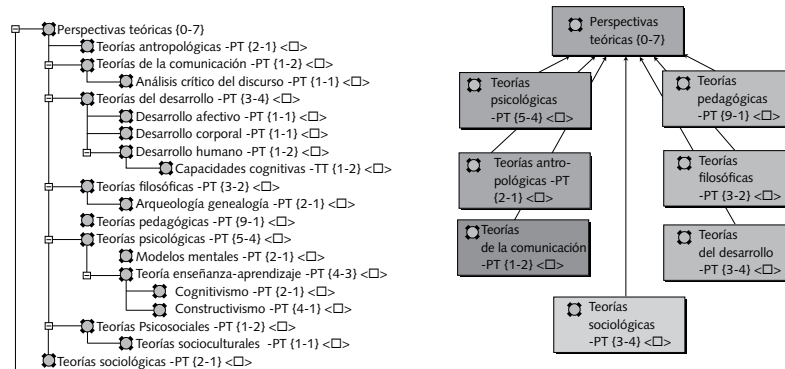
Perspectivas teóricas {0-7}
Teorías antropológicas -PT {2-1} <□>
Teorías de la comunicación -PT {1-2} <□>
Análisis crítico del discurso -PT {1-1} <□>
Teorías del desarrollo -PT {3-4} <□>
Desarrollo afectivo -PT {1-1} <□>
Desarrollo corporal -PT {1-1} <□>
Desarrollo humano -PT {1-2} <□>
Capacidades cognitivas -TT {1-2} <□>
Teorías filosóficas -PT {3-2} <□>
Arqueología genealogía -PT {2-1} <□>
Teorías pedagógicas -PT {9-1} <□>
Teorías psicológicas -PT {5-4} <□>
Modelos mentales -PT {2-1} <□>
Teoría enseñanza-aprendizaje -PT {4-3} <□>
Cognitivismo -PT {2-1} <□>
Constructivismo -PT {4-1} <□>
Teorías Psicosociales -PT {1-2} <□>
Teorías socioculturales -PT {1-1} <□>
Teorías sociológicas -PT {2-1} <□>

Perspectivas teóricas {0-7}

Teorías psicológicas -PT {5-4} <□>

Teorías pedagógicas -PT {9-1} <□>

Teorías antropológicas -PT {2-1} <□>

Teorías filosóficas -PT {3-2} <□>

Teorías de la comunicación -PT {1-2} <□>

Teorías del desarrollo -PT {3-4} <□>

Teorías sociológicas -PT {3-4} <□>